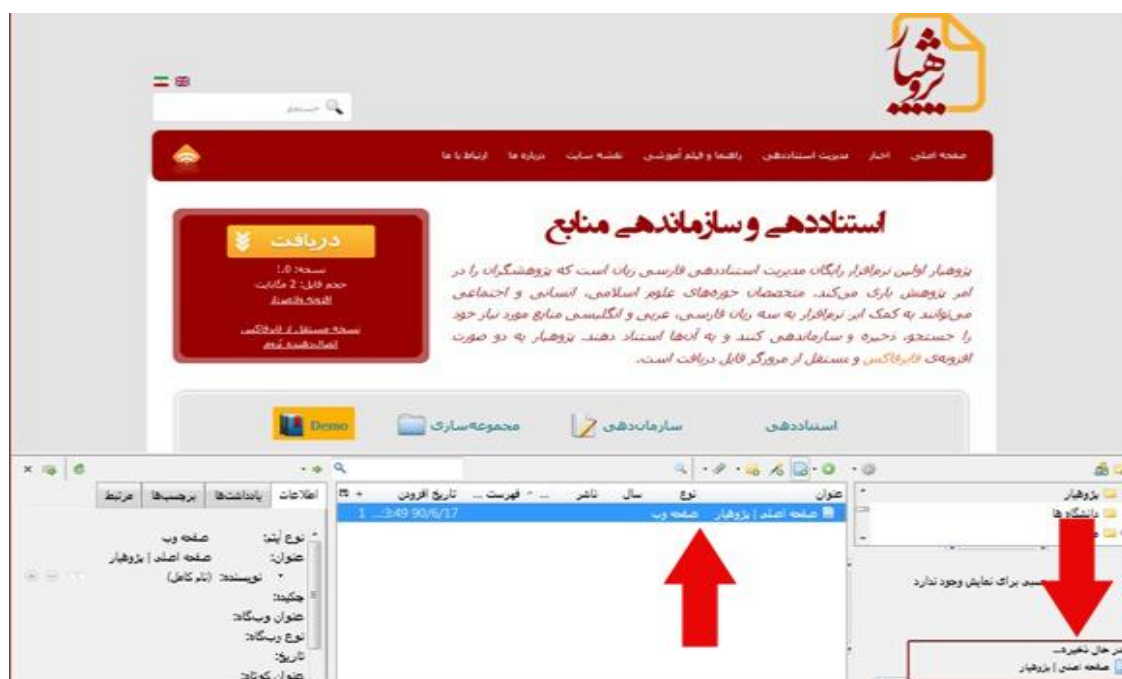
پژوهیار

جستجو

صفحه اصلی اخبار مدیریت استناددهی راهنما و فیلم آموزشی نقشه سایت درباره ما ارتباط با ما

استناددهی و سازماندهی منابع

پژوهیار اولین نرم‌افزار رایگان مدیریت استناددهی فارسی زبان است که پژوهشگران را در امر پژوهش یاری می‌کند. متخصصان حوزه‌های علوم اسلامی، انسانی و اجتماعی می‌توانند به کمک این نرم‌افزار به سه زبان فارسی، عربی و انگلیسی منابع مورد نیاز خود را جستجو، ذخیره و سازماندهی کنند و به آنها استناد دهند. پژوهیار به دو صورت افزونه‌ی فایرفاکس و مستقل از مرورگر قابل دریافت است.

دریافت
نسخه: 1.0
حجم فایل: 2 مگابایت
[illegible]
نسخه مستقل از فایرفاکس
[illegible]

Demo مجموعه‌سازی سازماندهی استناددهی

اطلاعات یادداشت‌ها برچسب‌ها مرتبط

نوع آیتم: صفحه وب
عنوان: صفحه اصلی | پژوهیار
نویسنده: (نام کامل)
چکیده:
عنوان وبگاه:
نوع وبگاه:
تاریخ:
عنوان کوتاه:

عنوان نوع سال ناشر فهرست ... تاریخ افزودن
صفحه اصلی | پژوهیار صفحه وب 90/6/17 3:49... 1

پژوهیار
دانشگاه ها

برای نمایش وجود ندارد

در حال ذخیره...
صفحه اصلی | پژوهیار